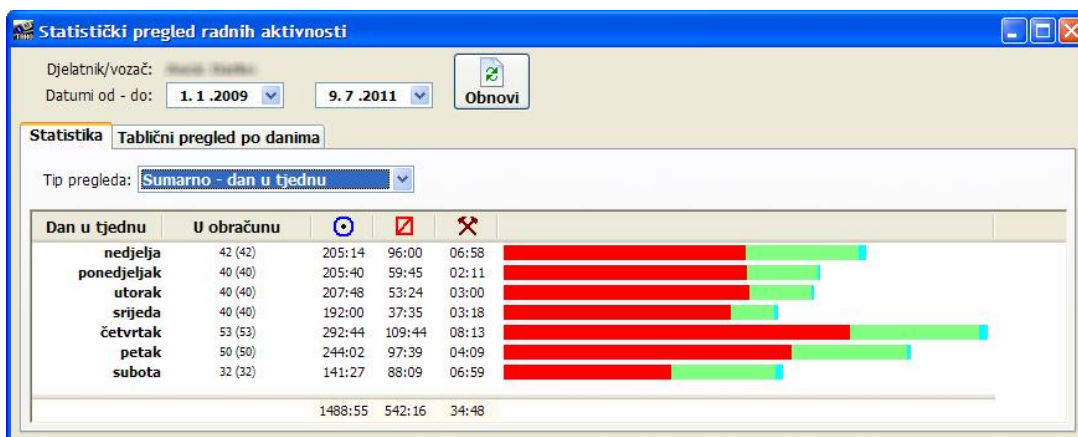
Statistički pregled radnih aktivnosti

Djelatnik/vozač: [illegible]
Datumi od - do: 1.1.2009 9.7.2011

Obnovi

Statistika | Tablični pregled po danima

Tip pregleda: Sumarno - dan u tjednu

| Dan u tjednu | U obračunu | | | |
|---|---|---|---|---|
| nedjelja | 42 (42) | 205:14 | 96:00 | 06:58 |
| ponedjeljak | 40 (40) | 205:40 | 59:45 | 02:11 |
| utorak | 40 (40) | 207:48 | 53:24 | 03:00 |
| srijeda | 40 (40) | 192:00 | 37:35 | 03:18 |
| četvrtak | 53 (53) | 292:44 | 109:44 | 08:13 |
| petak | 50 (50) | 244:02 | 97:39 | 04:09 |
| subota | 32 (32) | 141:27 | 88:09 | 06:59 |
| | | 1488:55 | 542:16 | 34:48 |